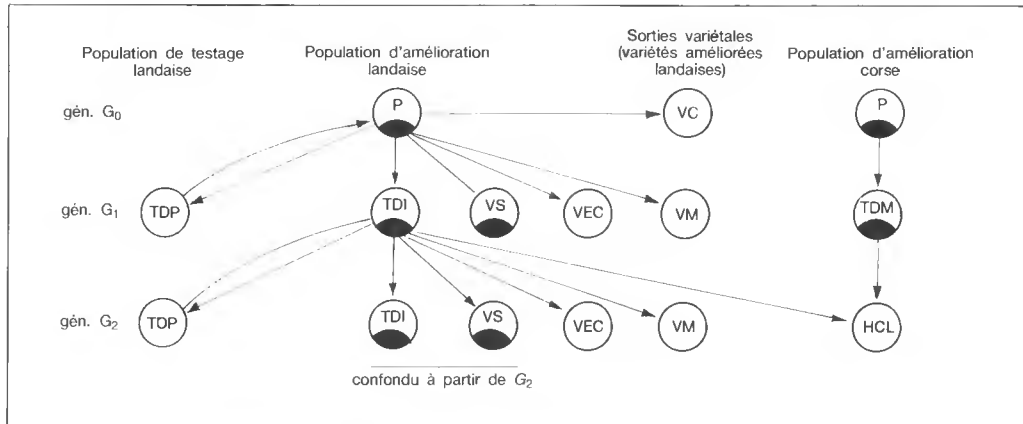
Population de testage landaise

Population d'amélioration landaise

Sorties variétales (variétés améliorées landaises)

Population d'amélioration corse

gén. $G_0$

gén. $G_1$

gén. $G_2$

P

VC

P

TDP

TDI

VS

VEC

VM

TDM

TDP

TDI

VS

VEC

VM

HCL

confondu à partir de $G_2$